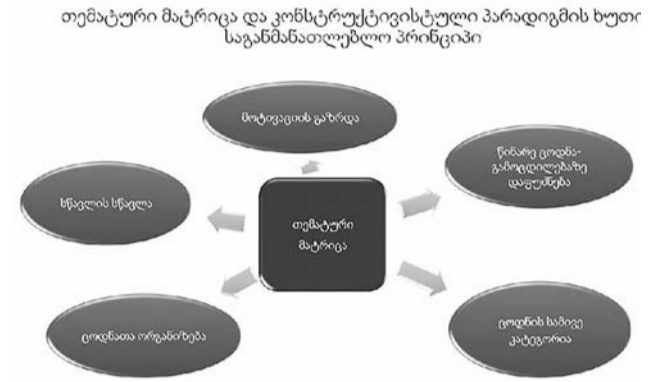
თემატური მატრიცა და კონსტრუქტივისტული პარადიგმის ხუთი საგანმანათლებლო პრინციპი

მოტივაციის გაზრდა

წინარე ცოდნა-გამოცდილებაზე დაფუძნება

სწავლის სწავლა

თემატური მატრიცა

ცოდნათა ორგანიზება

ცოდნის სამივე კატეგორია